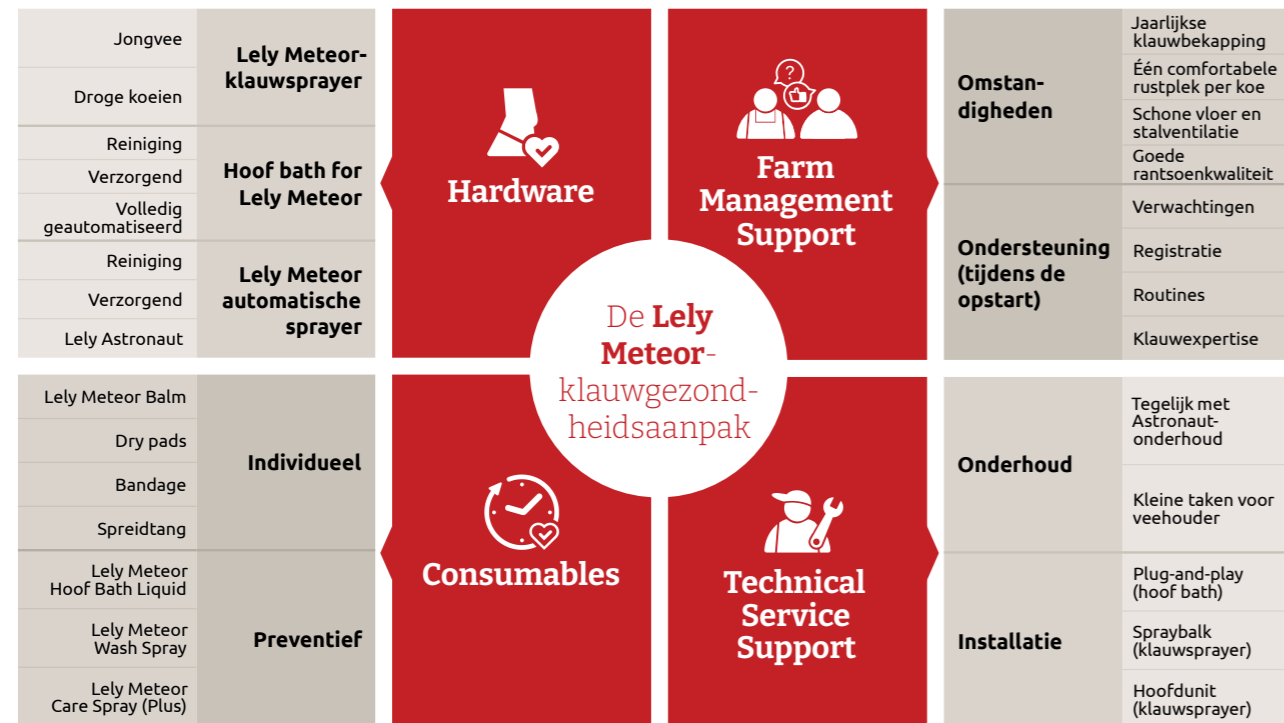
Jongvee

Droge koeien

Lely Meteor-klauwsprayer

Reiniging

Verzorgend

Volledig geautomatiseerd

Hoof bath for Lely Meteor

Reiniging

Verzorgend

Lely Astronaut

Lely Meteor automatische sprayer

Hardware

?

Farm Management Support

Omstan-digheden

Jaarlijkse klauwbekapping

Één comfortabele rustplek per koe

Schone vloer en stalventilatie

Goede rantsoenkwaliteit

Ondersteuning (tijdens de opstart)

Verwachtingen

Registratie

Routines

Klauwexpertise

De Lely Meteor-klauwgezond-heidsaanpak

Lely Meteor Balm

Dry pads

Bandage

Spreidtang

Individueel

Lely Meteor Hoof Bath Liquid

Lely Meteor Wash Spray

Lely Meteor Care Spray (Plus)

Preventief

Consumables

Technical Service Support

Onderhoud

Tegelijk met Astronaut-onderhoud

Kleine taken voor veehouder

Installatie

Plug-and-play (hoof bath)

Spraybalk (klauwsprayer)

Hoofdunit (klauwsprayer)